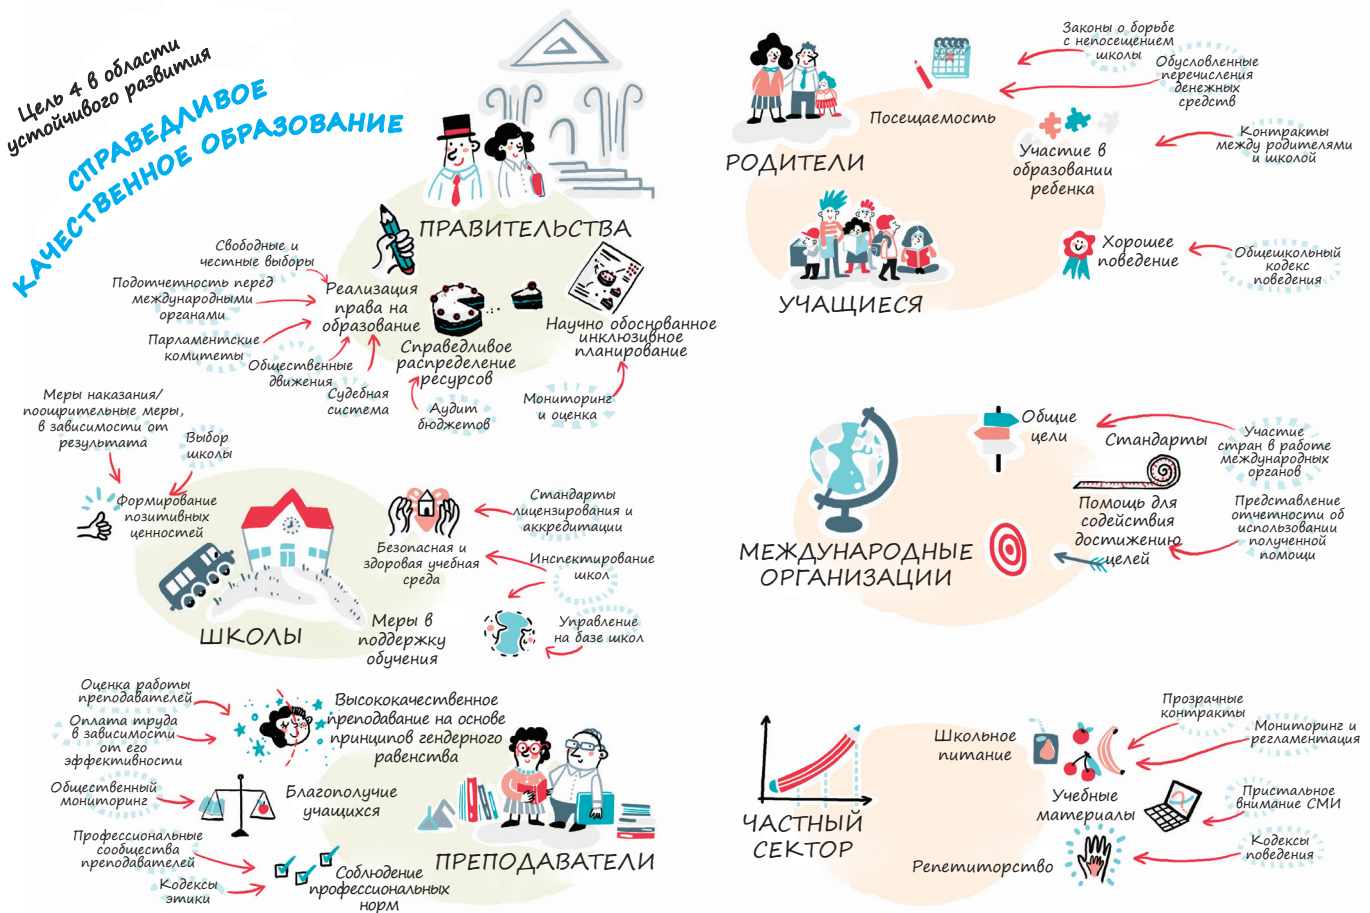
Цель 4 в области устойчивого развития

СПРАВЕДЛИВОЕ КАЧЕСТВЕННОЕ ОБРАЗОВАНИЕ

ПРАВИТЕЛЬСТВА

Свободные и честные выборы

Подотчетность перед международными органами

Парламентские комитеты

Общественные движения

Судебная система

Реализация права на образование

Справедливое распределение ресурсов

Аудит бюджетов

Научно обоснованное инклюзивное планирование

Мониторинг и оценка

Меры наказания/поощрительные меры, в зависимости от результата

Выбор школы

Формирование позитивных ценностей

ШКОЛЫ

Безопасная и здоровая учебная среда

Стандарты лицензирования и аккредитации

Инспектирование школ

Управление на базе школ

Меры в поддержку обучения

Оценка работы преподавателей

Оплата труда в зависимости от его эффективности

Общественный мониторинг

Профессиональные сообщества преподавателей

Кодексы этики

Высококачественное преподавание на основе принципов гендерного равенства

Благополучие учащихся

Соблюдение профессиональных норм

ПРЕПОДАВАТЕЛИ

РОДИТЕЛИ

Посещаемость

Законы о борьбе с непосещением школы

Обусловленные перечисления денежных средств

Участие в образовании ребенка

Контракты между родителями и школой

УЧАЩИЕСЯ

Хорошее поведение

Общешкольный кодекс поведения

Общие цели

Стандарты

Участие стран в работе международных органов

Помощь для содействия достижению целей

Представление отчетности об использовании полученной помощи

МЕЖДУНАРОДНЫЕ ОРГАНИЗАЦИИ

ЧАСТНЫЙ СЕКТОР

Школьное питание

Прозрачные контракты

Мониторинг и регламентация

Учебные материалы

Пристальное внимание СМИ

Репетиторство

Кодексы поведения